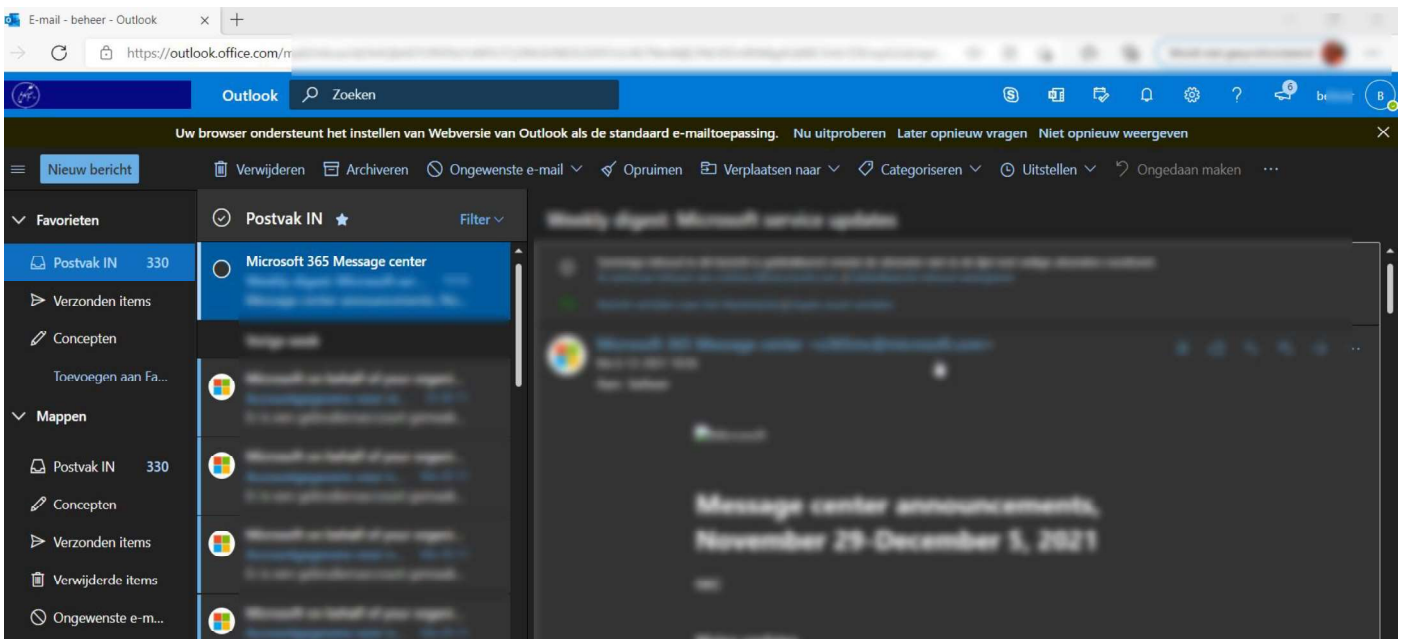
E-mail - beheer - Outlook × +

https://outlook.office.com/m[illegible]

Outlook Zoeken

6 be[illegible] B

Uw browser ondersteunt het instellen van Webversie van Outlook als de standaard e-mailtoepassing. Nu uitproberen Later opnieuw vragen Niet opnieuw weergeven ×

Nieuw bericht

Verwijderen Archiveren Ongewenste e-mail Opruimen Verplaatsen naar Categoriseren Uitstellen Ongedaan maken ···

Favorieten

Postvak IN 330

Verzonden items

Concepten

Toevoegen aan Fa...

Mappen

Postvak IN 330

Concepten

Verzonden items

Verwijderde items

Ongewenste e-m...

Postvak IN Filter

Microsoft 365 Message center

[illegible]

Weekly digest: Microsoft service updates

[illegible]

Message center announcements, November 29-December 5, 2021